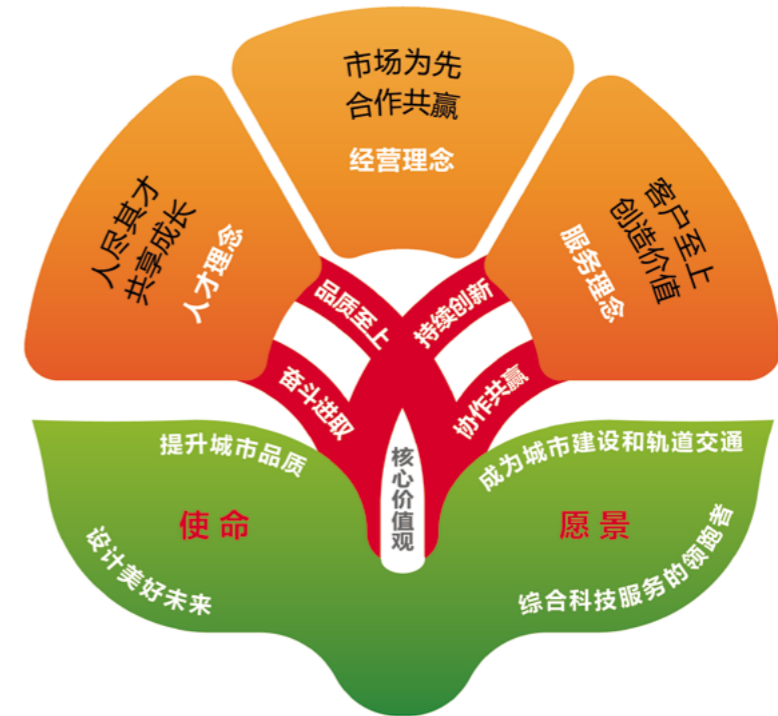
市场为先
合作共赢

经营理念

人尽其才
共享成长

人才理念

客户至上
创造价值

服务理念

品质至上

持续创新

奋斗进取

协作共赢

核心价值观

提升城市品质

使命

设计美好未来

成为城市建设和轨道交通

愿景

综合科技服务的领跑者